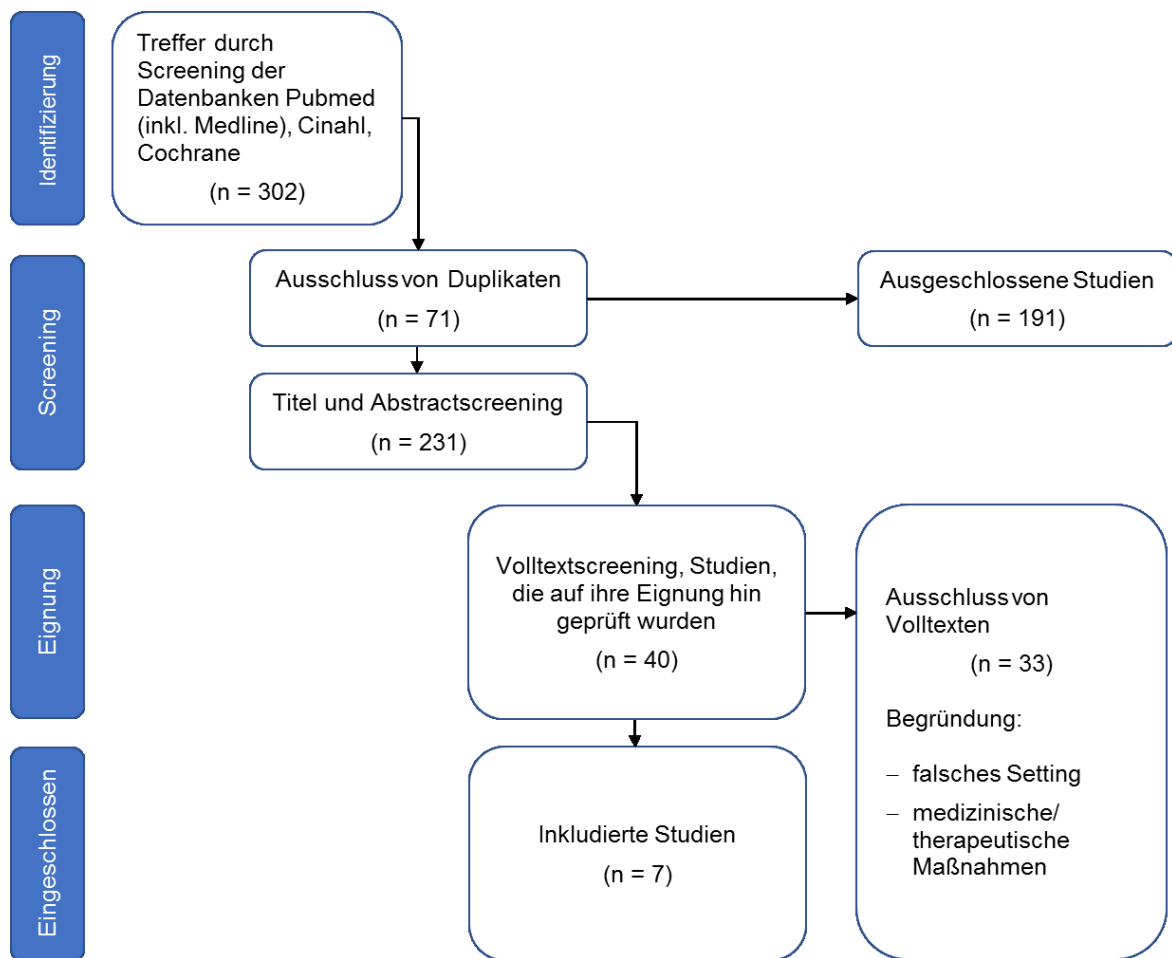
Identifizierung

Treffer durch Screening der Datenbanken Pubmed (inkl. Medline), Cinahl, Cochrane

(n = 302)

Screening

Ausschluss von Duplikaten

(n = 71)

Ausgeschlossene Studien

(n = 191)

Titel und Abstractscreening

(n = 231)

Eignung

Volltextscreening, Studien, die auf ihre Eignung hin geprüft wurden

(n = 40)

Ausschluss von Volltexten

(n = 33)

Begründung:

– falsches Setting

– medizinische/ therapeutische Maßnahmen

Eingeschlossen

Inkludierte Studien

(n = 7)